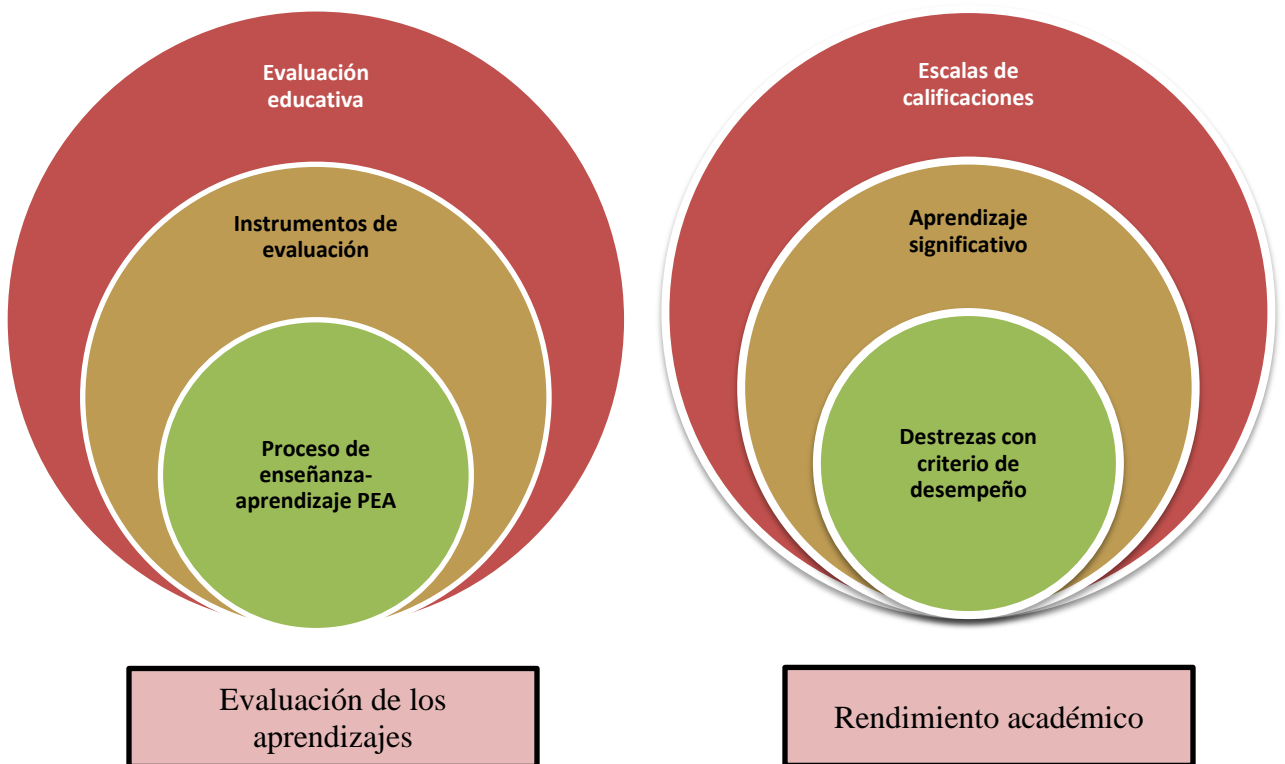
Evaluación educativa

Instrumentos de evaluación

Proceso de enseñanza-aprendizaje PEA

Escalas de calificaciones

Aprendizaje significativo

Destrezas con criterio de desempeño

Evaluación de los aprendizajes

Rendimiento académico